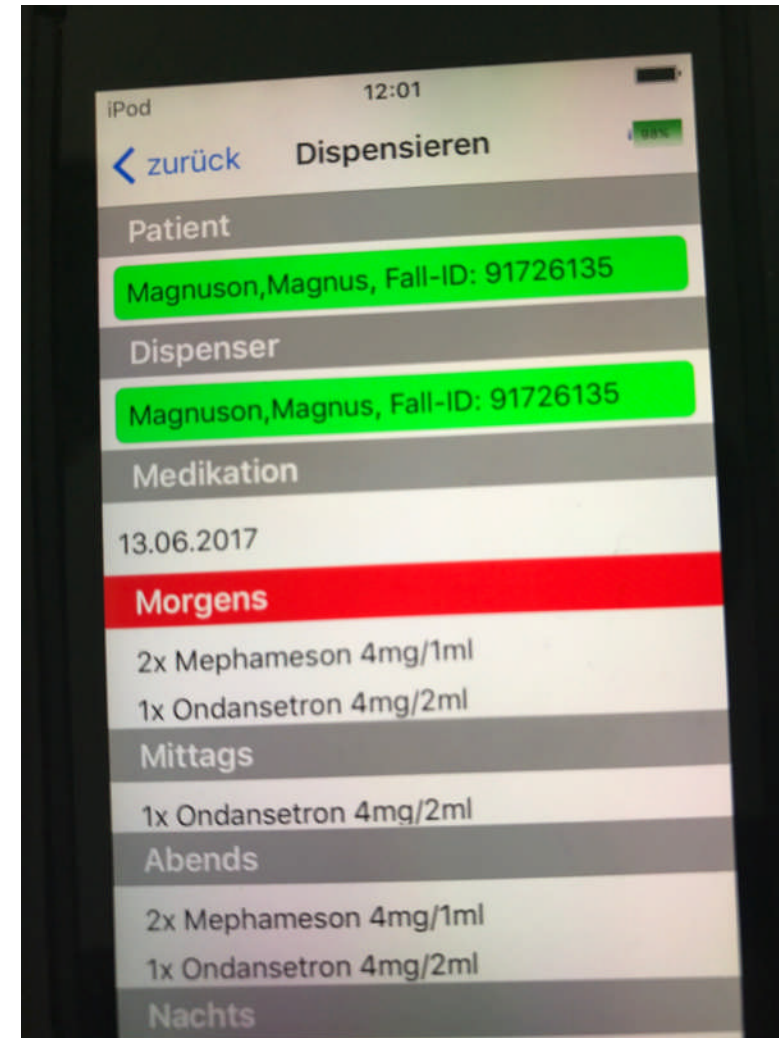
iPod
12:01

zurück
Dispensieren

Patient

Magnuson,Magnus, Fall-ID: 91726135

Dispenser

Magnuson,Magnus, Fall-ID: 91726135

Medikation

13.06.2017

Morgens

2x Mephameson 4mg/1ml

1x Ondansetron 4mg/2ml

Mittags

1x Ondansetron 4mg/2ml

Abends

2x Mephameson 4mg/1ml

1x Ondansetron 4mg/2ml

Nachts